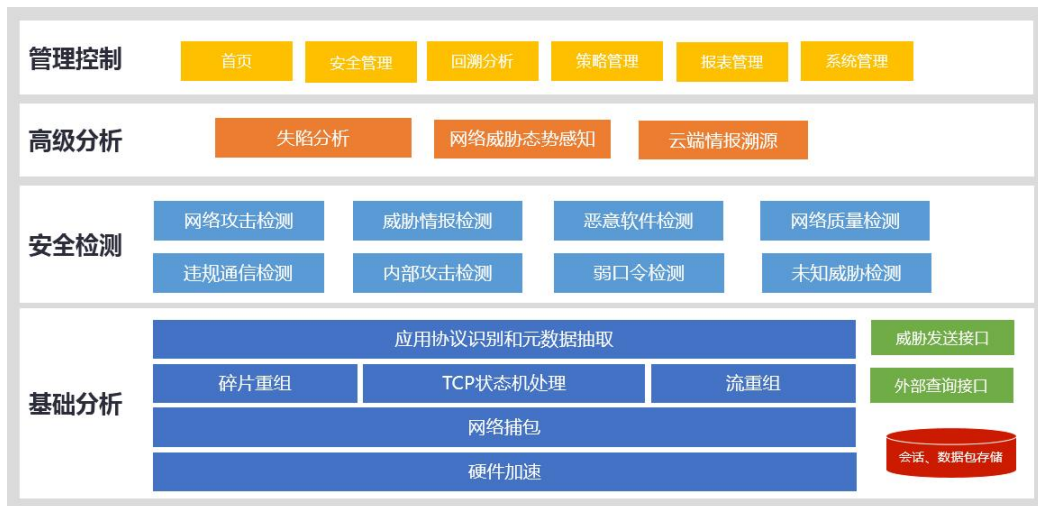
管理控制

首页 安全管理 回溯分析 策略管理 报表管理 系统管理

高级分析

失陷分析 网络威胁态势感知 云端情报溯源

安全检测

网络攻击检测 威胁情报检测 恶意软件检测 网络质量检测

违规通信检测 内部攻击检测 弱口令检测 未知威胁检测

基础分析

应用协议识别和元数据抽取

碎片重组 TCP状态机处理 流重组

网络捕包

硬件加速

威胁发送接口

外部查询接口

会话、数据包存储